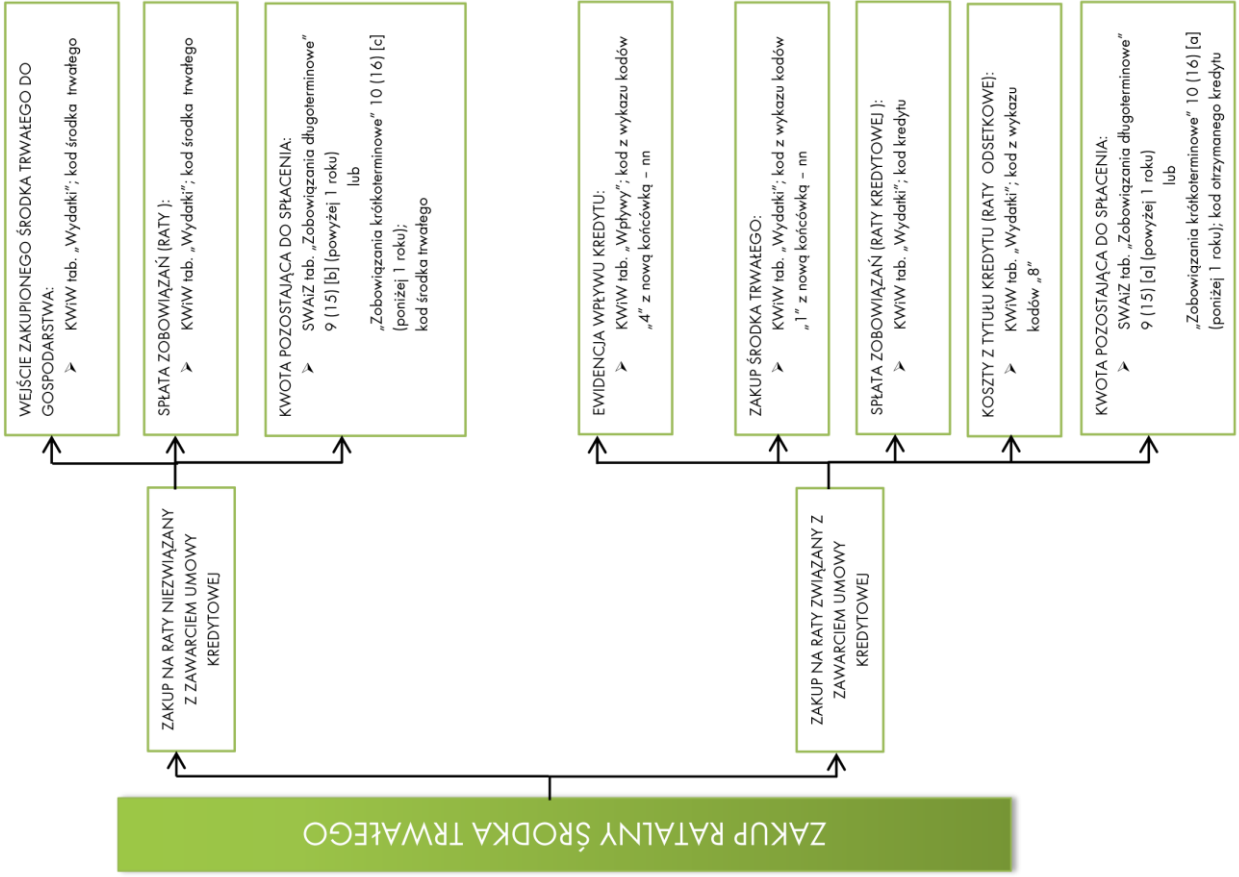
ZAKUP RATALNY ŚRODKA TRWAŁEGO

ZAKUP NA RATY NIEZWIĄZANY Z ZAWARCIEM UMOWY KREDYTOWEJ

WEJŚCIE ZAKUPIONEGO ŚRODKA TRWAŁEGO DO GOSPODARSTWA:
KWiW tab. „Wydatki"; kod środka trwałego

SPŁATA ZOBOWIĄZAŃ (RATY):
KWiW tab. „Wydatki"; kod środka trwałego

KWOTA POZOSTAJĄCA DO SPŁACENIA:
SWAiZ tab. „Zobowiązania długoterminowe" 9 (15) [b] (powyżej 1 roku)
lub
„Zobowiązania krótkoterminowe" 10 (16) [c] (poniżej 1 roku);
kod środka trwałego

ZAKUP NA RATY ZWIĄZANY Z ZAWARCIEM UMOWY KREDYTOWEJ

EWIDENCJA WPŁYWU KREDYTU:
KWiW tab. „Wpływy"; kod z wykazu kodów „4" z nową końcówką – nn

ZAKUP ŚRODKA TRWAŁEGO:
KWiW tab. „Wydatki"; kod z wykazu kodów „1" z nową końcówką – nn

SPŁATA ZOBOWIĄZAŃ (RATY KREDYTOWEJ):
KWiW tab. „Wydatki"; kod kredytu

KOSZTY Z TYTUŁU KREDYTU (RATY ODSETKOWE):
KWiW tab. „Wydatki"; kod z wykazu kodów „8"

KWOTA POZOSTAJĄCA DO SPŁACENIA:
SWAiZ tab. „Zobowiązania długoterminowe" 9 (15) [a] (powyżej 1 roku)
lub
„Zobowiązania krótkoterminowe" 10 (16) [a] (poniżej 1 roku); kod otrzymanego kredytu